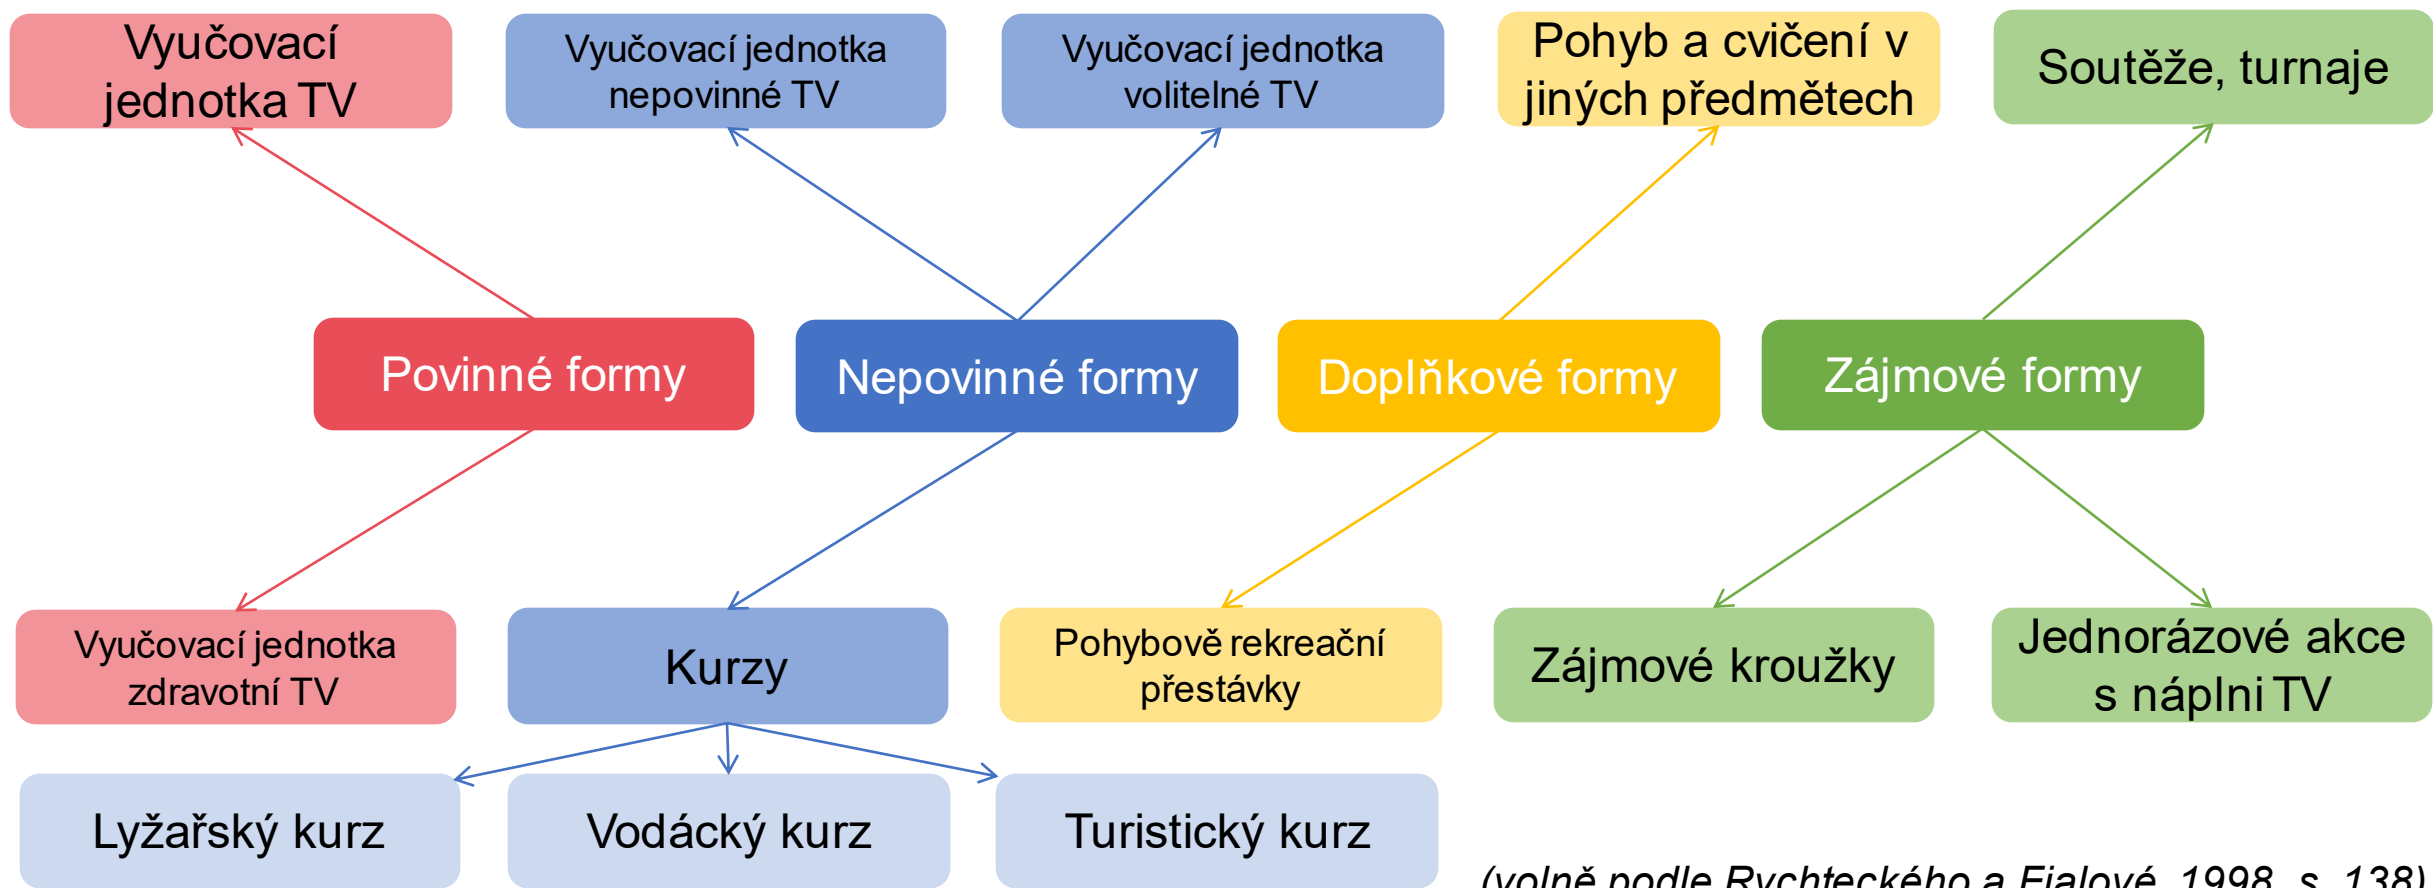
Vyučovací jednotka TV

Vyučovací jednotka nepovinné TV

Vyučovací jednotka volitelné TV

Pohyb a cvičení v jiných předmětech

Soutěže, turnaje

Povinné formy

Nepovinné formy

Doplňkové formy

Zájmové formy

Vyučovací jednotka zdravotní TV

Kurzy

Pohybově rekreační přestávky

Zájmové kroužky

Jednorázové akce s náplni TV

Lyžařský kurz

Vodácký kurz

Turistický kurz

(volně podle Rychteckého a Fialové, 1998, s. 138)